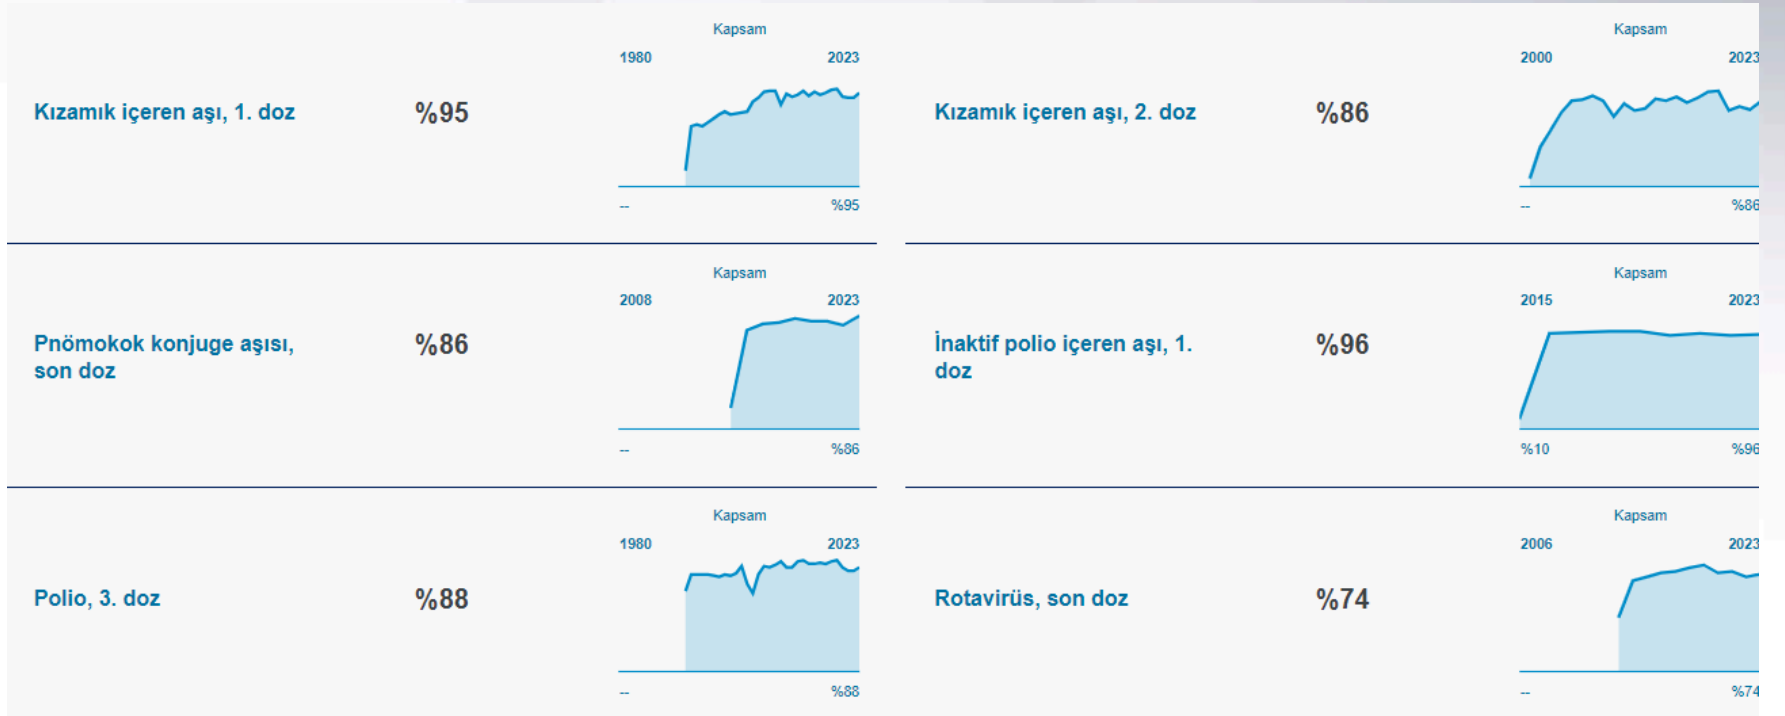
Kızamık içeren aşı, 1. doz

%95

Kapsam
1980 2023
-- %95

Kızamık içeren aşı, 2. doz

%86

Kapsam
2000 2023
-- %86

Pnömokok konjuge aşısı, son doz

%86

Kapsam
2008 2023
-- %86

İnaktif polio içeren aşı, 1. doz

%96

Kapsam
2015 2023
%10 %96

Polio, 3. doz

%88

Kapsam
1980 2023
-- %88

Rotavirüs, son doz

%74

Kapsam
2006 2023
-- %74